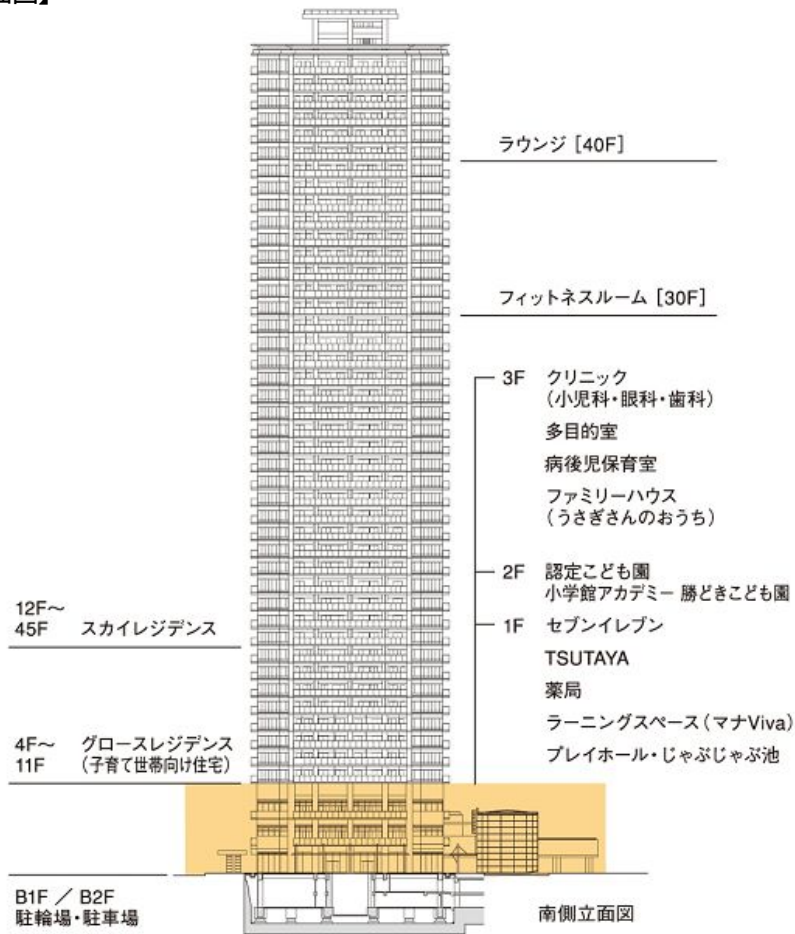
面図】

ラウンジ［40F］

フィットネスルーム［30F］

3F クリニック（小児科・眼科・歯科）
多目的室
病後児保育室
ファミリーハウス（うさぎさんのおうち）

2F 認定こども園
小学館アカデミー 勝どきこども園

1F セブンイレブン
TSUTAYA
薬局
ラーニングスペース（マナViva）
プレイホール・じゃぶじゃぶ池

12F〜45F スカイレジデンス

4F〜11F グロースレジデンス（子育て世帯向け住宅）

B1F ／ B2F
駐輪場・駐車場

南側立面図